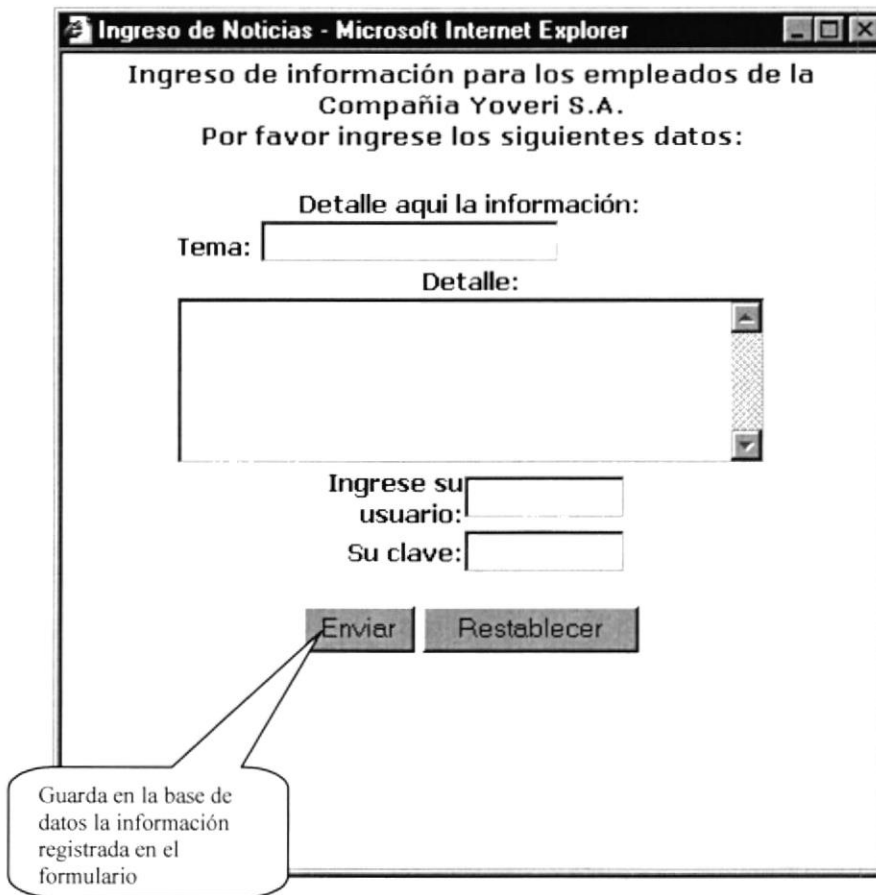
Ingreso de Noticias - Microsoft Internet Explorer

Ingreso de información para los empleados de la Compañia Yoveri S.A.
Por favor ingrese los siguientes datos:

Detalle aqui la información:
Tema:
Detalle:

Ingrese su usuario:
Su clave:

Enviar Restablecer

Guarda en la base de datos la información registrada en el formulario